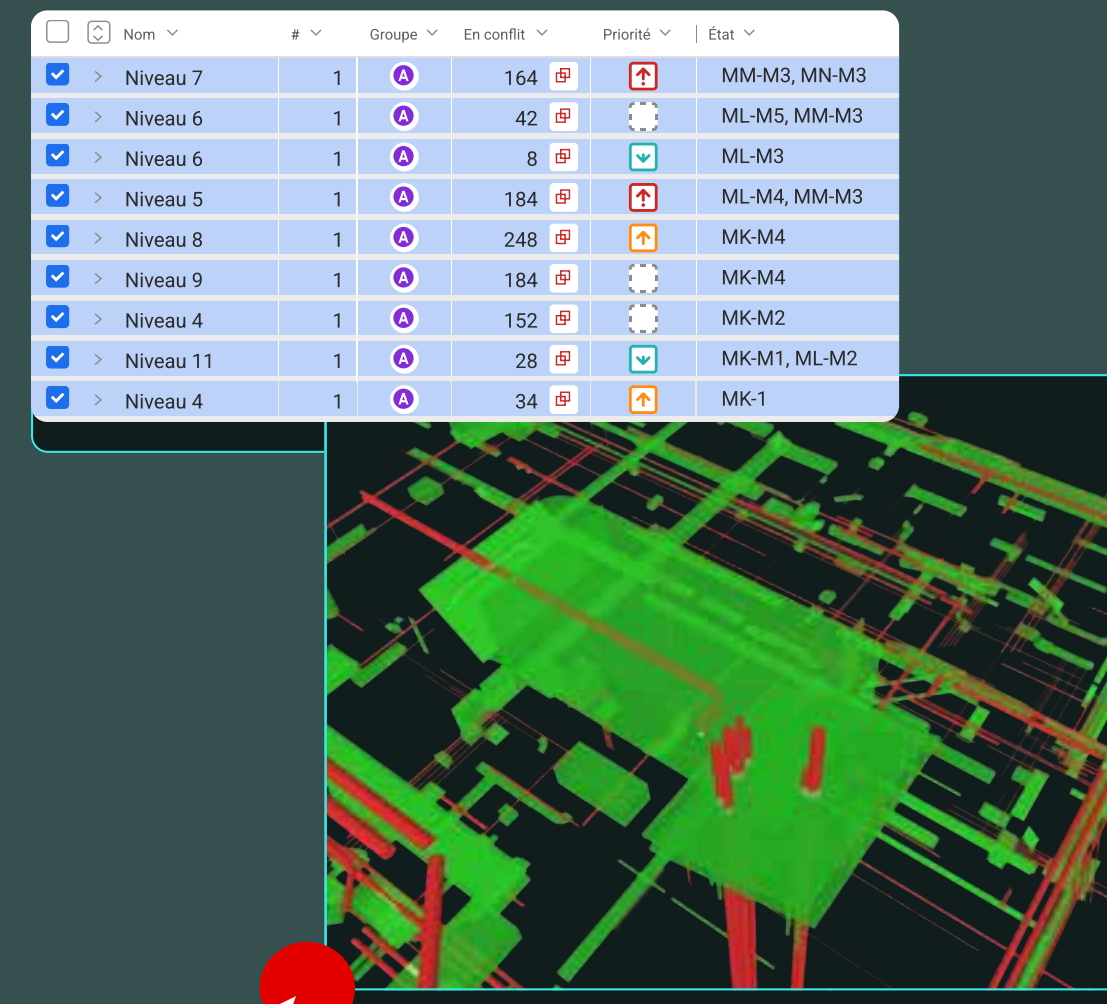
| Nom | # | Groupe | En conflit | Priorité | État |
|---|---|---|---|---|---|
| Niveau 7 | 1 | A | 164 | | MM-M3, MN-M3 |
| Niveau 6 | 1 | A | 42 | | ML-M5, MM-M3 |
| Niveau 6 | 1 | A | 8 | | ML-M3 |
| Niveau 5 | 1 | A | 184 | | ML-M4, MM-M3 |
| Niveau 8 | 1 | A | 248 | | MK-M4 |
| Niveau 9 | 1 | A | 184 | | MK-M4 |
| Niveau 4 | 1 | A | 152 | | MK-M2 |
| Niveau 11 | 1 | A | 28 | | MK-M1, ML-M2 |
| Niveau 4 | 1 | A | 34 | | MK-1 |